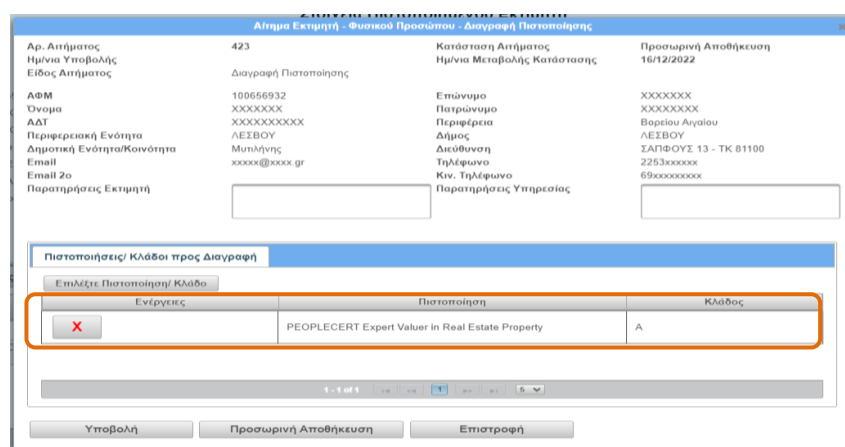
Αίτημα Εκτιμητή - Φυσικού Προσώπου - Διαγραφή Πιστοποίησης

Αρ. Αιτήματος 423
Ημ/νια Υποβολής
Είδος Αιτήματος Διαγραφή Πιστοποίησης
Κατάσταση Αιτήματος Προσωρινή Αποθήκευση
Ημ/νια Μεταβολής Κατάστασης 16/12/2022

ΑΦΜ 100656932
Όνομα XXXXXXX
ΑΔΤ XXXXXXXXXX
Περιφερειακή Ενότητα ΛΕΣΒΟΥ
Δημοτική Ενότητα/Κοινότητα Μυτιλήνης
Email xxxxx@xxxx.gr
Email 2ο
Παρατηρήσεις Εκτιμητή
Επώνυμο XXXXXXX
Πατρώνυμο XXXXXXXX
Περιφέρεια Βορείου Αιγαίου
Δήμος ΛΕΣΒΟΥ
Διεύθυνση ΣΑΠΦΟΥΣ 13 - ΤΚ 81100
Τηλέφωνο 2253xxxxxx
Κιν. Τηλέφωνο 69xxxxxxxxx
Παρατηρήσεις Υπηρεσίας

Πιστοποιήσεις/ Κλάδοι προς Διαγραφή

Επιλέξτε Πιστοποίηση/ Κλάδο

| Ενέργειες | Πιστοποίηση | Κλάδος |
|---|---|---|
| X | PEOPLECERT Expert Valuer in Real Estate Property | A |

1 - 1 of 1 1 5

Υποβολή Προσωρινή Αποθήκευση Επιστροφή